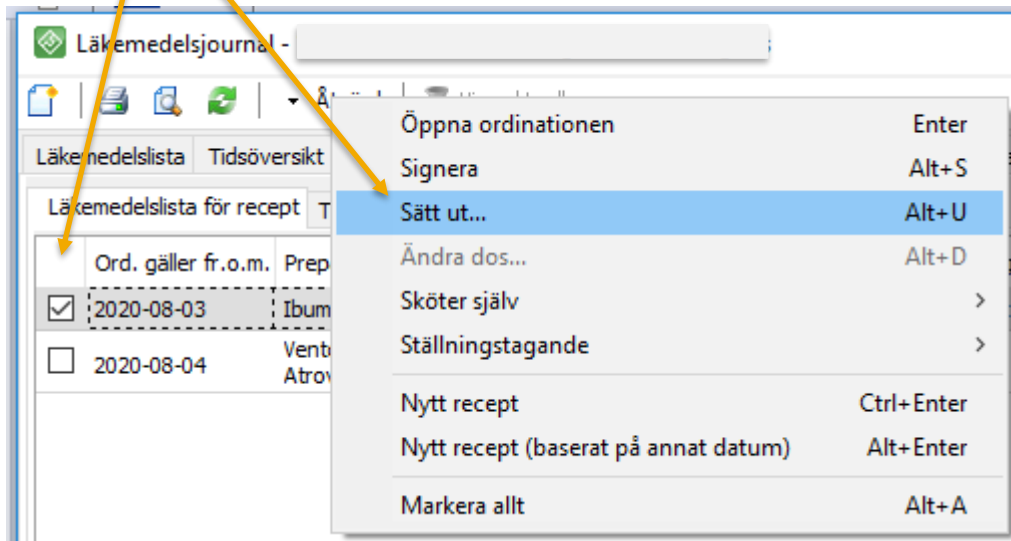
Läkemedelsjournal -

Åtgärd

Läkemedelslista | Tidsöversikt

Läkemedelslista för recept | T

| | Ord. gäller fr.o.m. | Prep |
|---|---|---|
| ☑ | 2020-08-03 | Ibum |
| ☐ | 2020-08-04 | Vento Atrov |

Öppna ordinationen Enter
Signera Alt+S
Sätt ut... Alt+U
Ändra dos... Alt+D
Sköter själv >
Ställningstagande >
Nytt recept Ctrl+Enter
Nytt recept (baserat på annat datum) Alt+Enter
Markera allt Alt+A